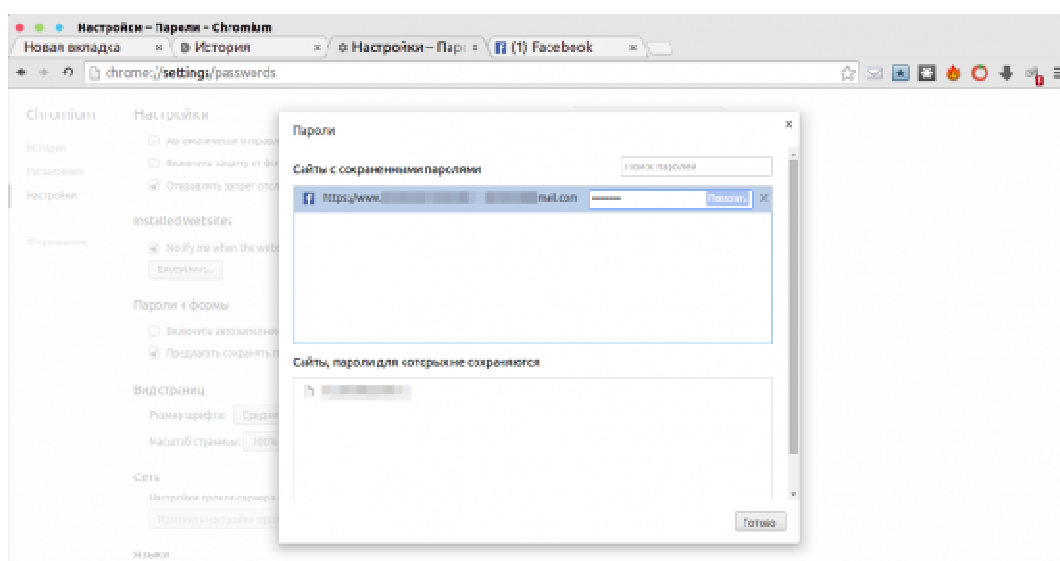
Настройки – Пароли - Chromium

Новая вкладка ×
История ×
Настройки – Пар ×
(1) Facebook ×

chrome://settings/passwords

Chromium
История
Расширения
Настройки

О программе

Настройки
Автоматически отправл
Включить защиту от фи
Отправлять запрет отсл

Installed websites
Notify me when the web
Exceptions...

Пароли и формы
Включить автозаполне
Предлагать сохранять п

Вид страниц
Размер шрифта: Средн
Масштаб страницы: 100%

Сеть
Настройки прокси-сервера
Изменить настройки прок

Языки

Пароли ×

Сайты с сохраненными паролями
поиск паролей
https://www.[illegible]mail.com •••••••• Показать ×

Сайты, пароли для которых не сохраняются
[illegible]

Готово